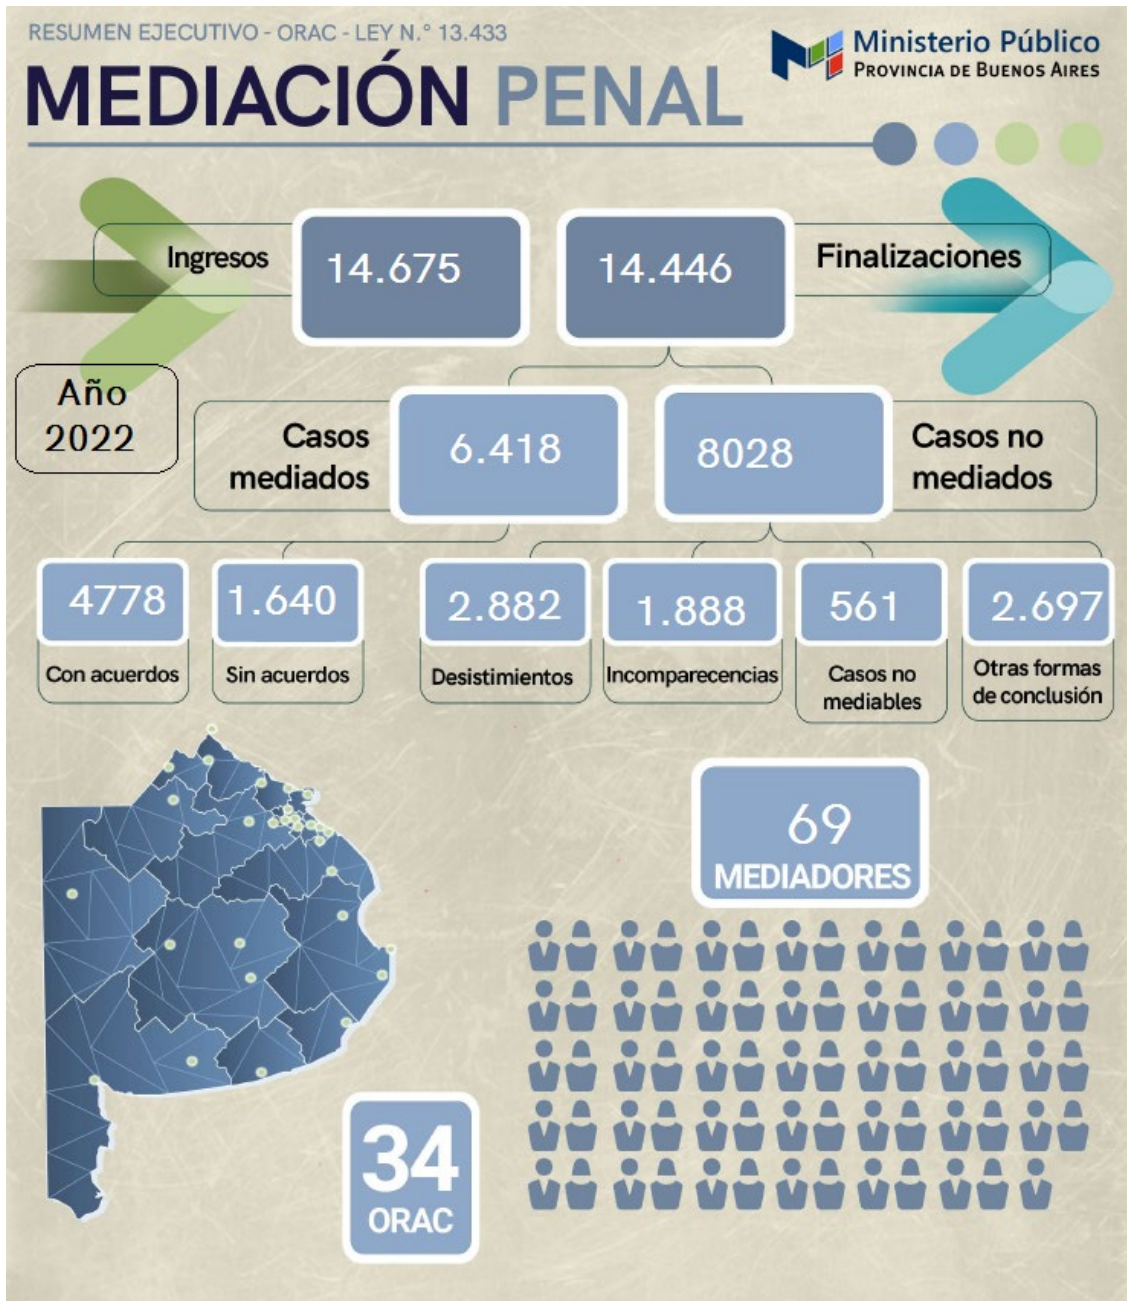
RESUMEN EJECUTIVO - ORAC - LEY N.° 13.433

MEDIACIÓN PENAL

Ministerio Público
PROVINCIA DE BUENOS AIRES

Ingresos 14.675

14.446 Finalizaciones

Año 2022

Casos mediados 6.418

8028 Casos no mediados

4778 Con acuerdos

1.640 Sin acuerdos

2.882 Desistimientos

1.888 Incomparecencias

561 Casos no mediables

2.697 Otras formas de conclusión

69 MEDIADORES

34 ORAC